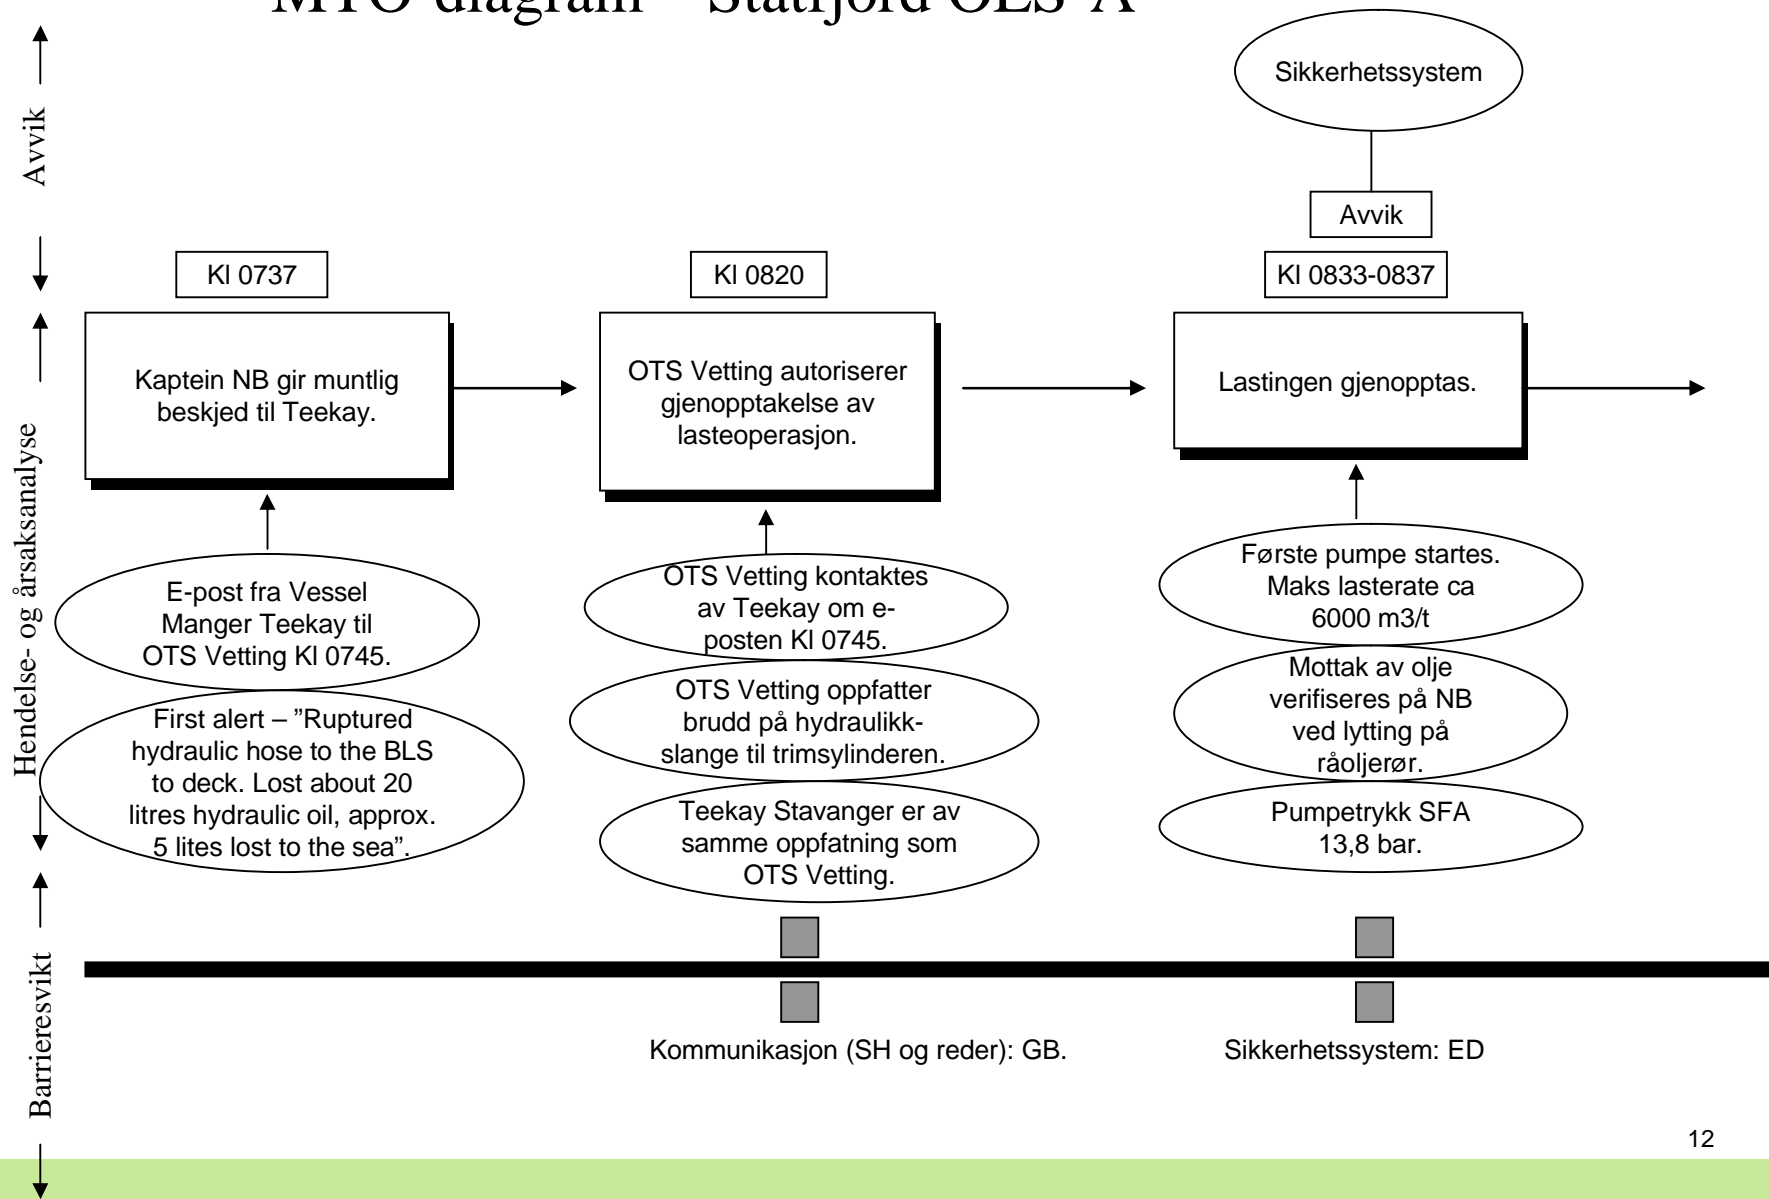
MTO diagram – Statfjord OLS-A

Avvik

Hendelse- og årsaksanalyse

Barrieresvikt

Sikkerhetssystem

Avvik

Kl 0737

Kl 0820

Kl 0833-0837

Kaptein NB gir muntlig beskjed til Teekay.

OTS Vetting autoriserer gjenopptakelse av lasteoperasjon.

Lastingen gjenopptas.

E-post fra Vessel Manger Teekay til OTS Vetting Kl 0745.

First alert – ”Ruptured hydraulic hose to the BLS to deck. Lost about 20 litres hydraulic oil, approx. 5 lites lost to the sea”.

OTS Vetting kontaktes av Teekay om e-posten Kl 0745.

OTS Vetting oppfatter brudd på hydraulikk-slange til trimsylinderen.

Teekay Stavanger er av samme oppfatning som OTS Vetting.

Første pumpe startes. Maks lasterate ca 6000 m3/t

Mottak av olje verifiseres på NB ved lytting på råoljerør.

Pumpetrykk SFA 13,8 bar.

Kommunikasjon (SH og reder): GB.

Sikkerhetssystem: ED

12